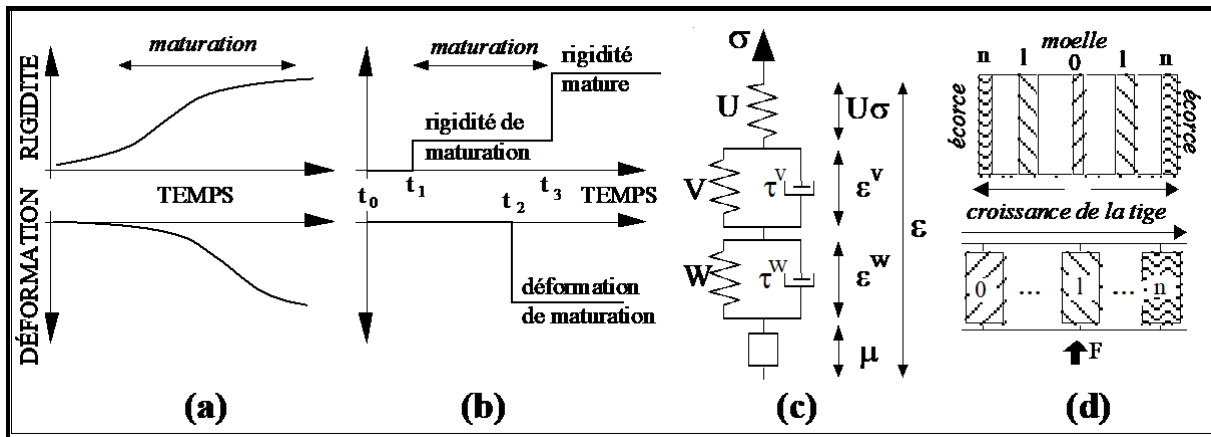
RIGIDITE

maturation

TEMPS

DÉFORMATION

(a)

maturation

rigidité mature

rigidité de maturation

$t_0$ $t_1$ $t_2$ $t_3$ TEMPS

déformation de maturation

(b)

$\sigma$

U

$U\sigma$

V

$\tau^V$

$\varepsilon^v$

$\varepsilon$

W

$\tau^W$

$\varepsilon^w$

$\mu$

(c)

moelle

n l 0 l n

écorce

écorce

croissance de la tige

0 ... l ... n

F

(d)